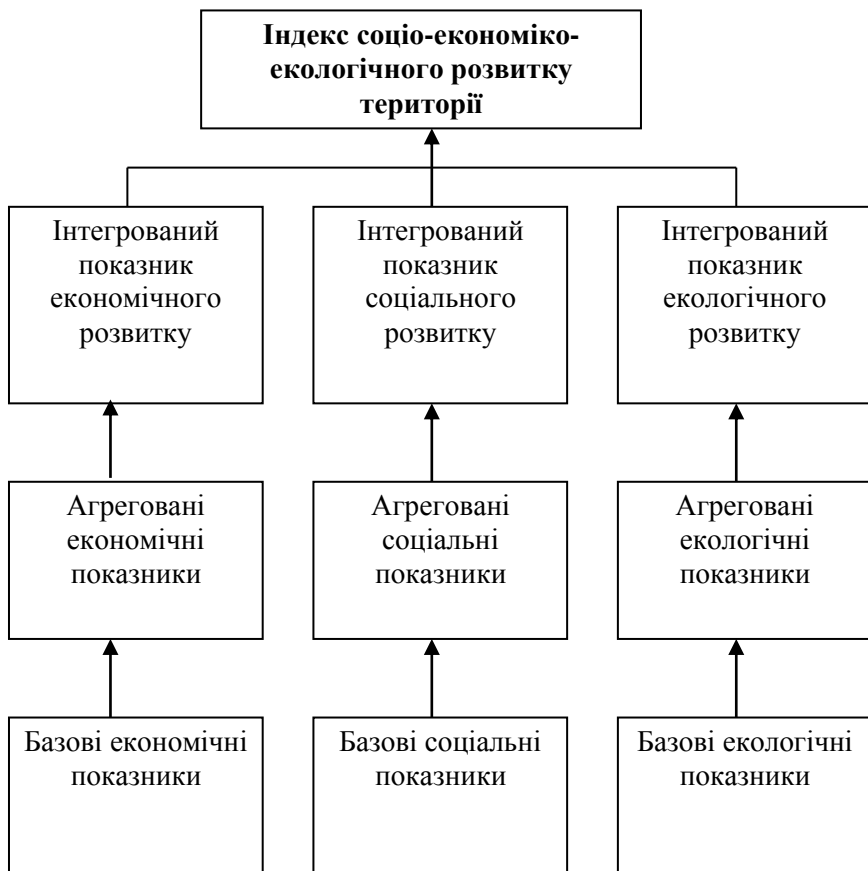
Індекс соціо-економіко-екологічного розвитку території

Інтегрований показник економічного розвитку

Інтегрований показник соціального розвитку

Інтегрований показник екологічного розвитку

Агреговані економічні показники

Агреговані соціальні показники

Агреговані екологічні показники

Базові економічні показники

Базові соціальні показники

Базові екологічні показники